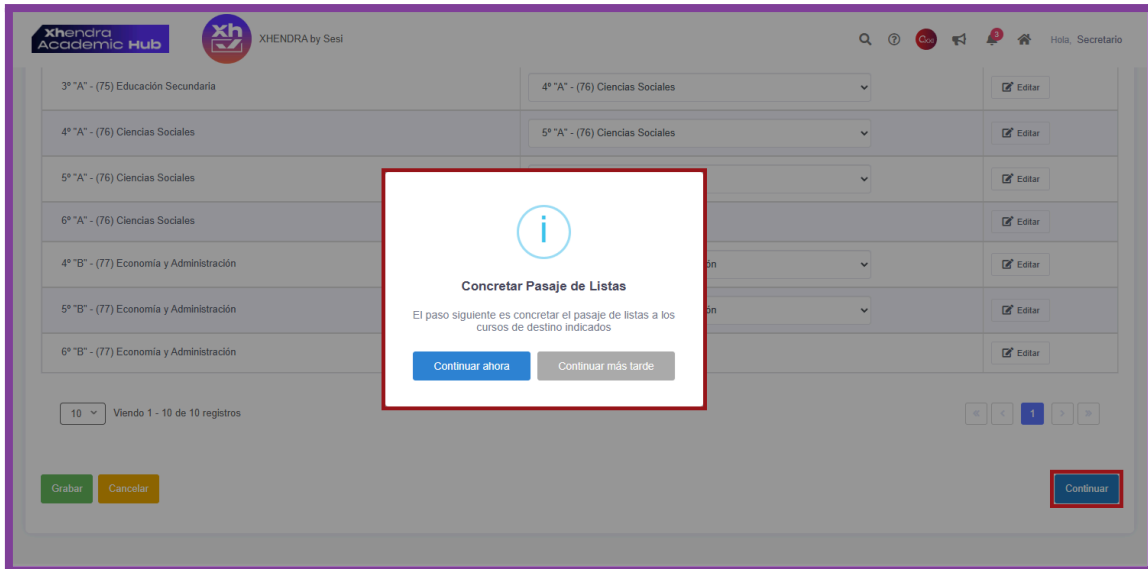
Xhendra Academic Hub

XHENDRA by Sesi

Hola, Secretario

| | | |
|---|---|---|
| 3º "A" - (75) Educación Secundaria | 4º "A" - (76) Ciencias Sociales | Editar |
| 4º "A" - (76) Ciencias Sociales | 5º "A" - (76) Ciencias Sociales | Editar |
| 5º "A" - (76) Ciencias Sociales | | Editar |
| 6º "A" - (76) Ciencias Sociales | | Editar |
| 4º "B" - (77) Economía y Administración | ión | Editar |
| 5º "B" - (77) Economía y Administración | ión | Editar |
| 6º "B" - (77) Economía y Administración | | Editar |

10 Viendo 1 - 10 de 10 registros

1

Grabar Cancelar

Continuar

i

Concretar Pasaje de Listas

El paso siguiente es concretar el pasaje de listas a los cursos de destino indicados

Continuar ahora Continuar más tarde